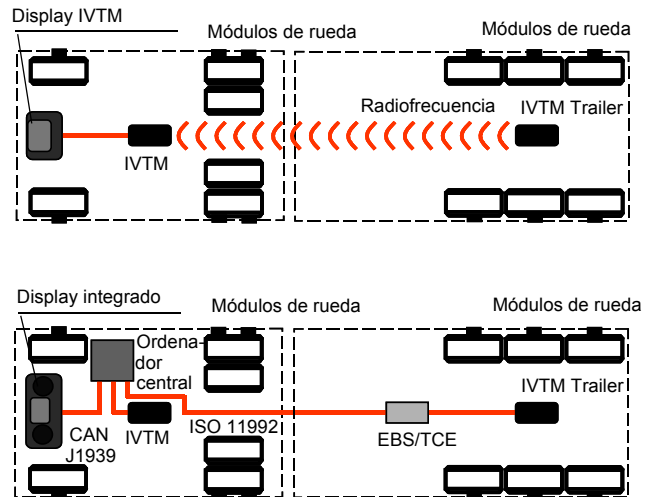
Display IVTM

Módulos de rueda

Módulos de rueda

Radiofrecuencia

IVTM Trailer

IVTM

Display integrado

Módulos de rueda

Módulos de rueda

Ordenador central

IVTM Trailer

CAN J1939

IVTM

ISO 11992

EBS/TCE